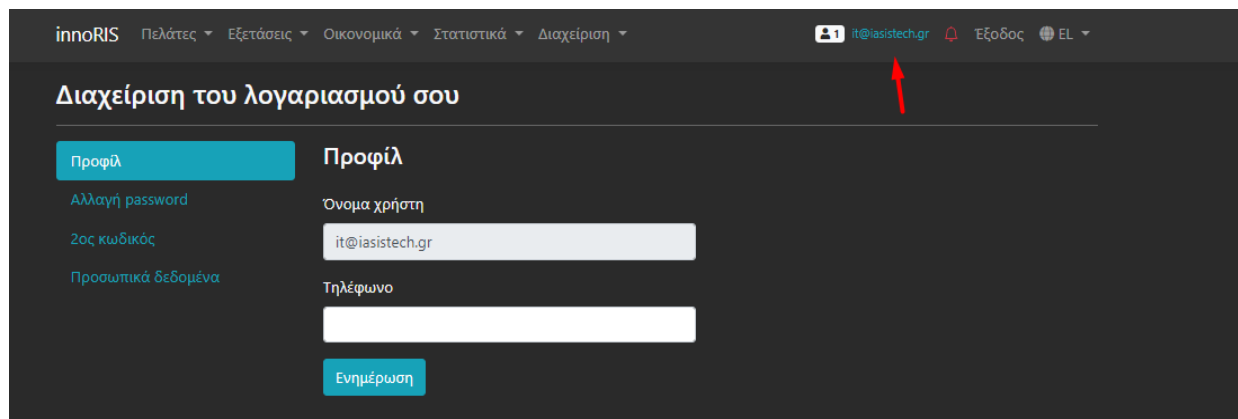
innoRIS Πελάτες ▾ Εξετάσεις ▾ Οικονομικά ▾ Στατιστικά ▾ Διαχείριση ▾

1 it@iasistech.gr Έξοδος EL ▾

Διαχείριση του λογαριασμού σου

Προφίλ
Αλλαγή password
2ος κωδικός
Προσωπικά δεδομένα

Προφίλ

Όνομα χρήστη

it@iasistech.gr

Τηλέφωνο

Ενημέρωση